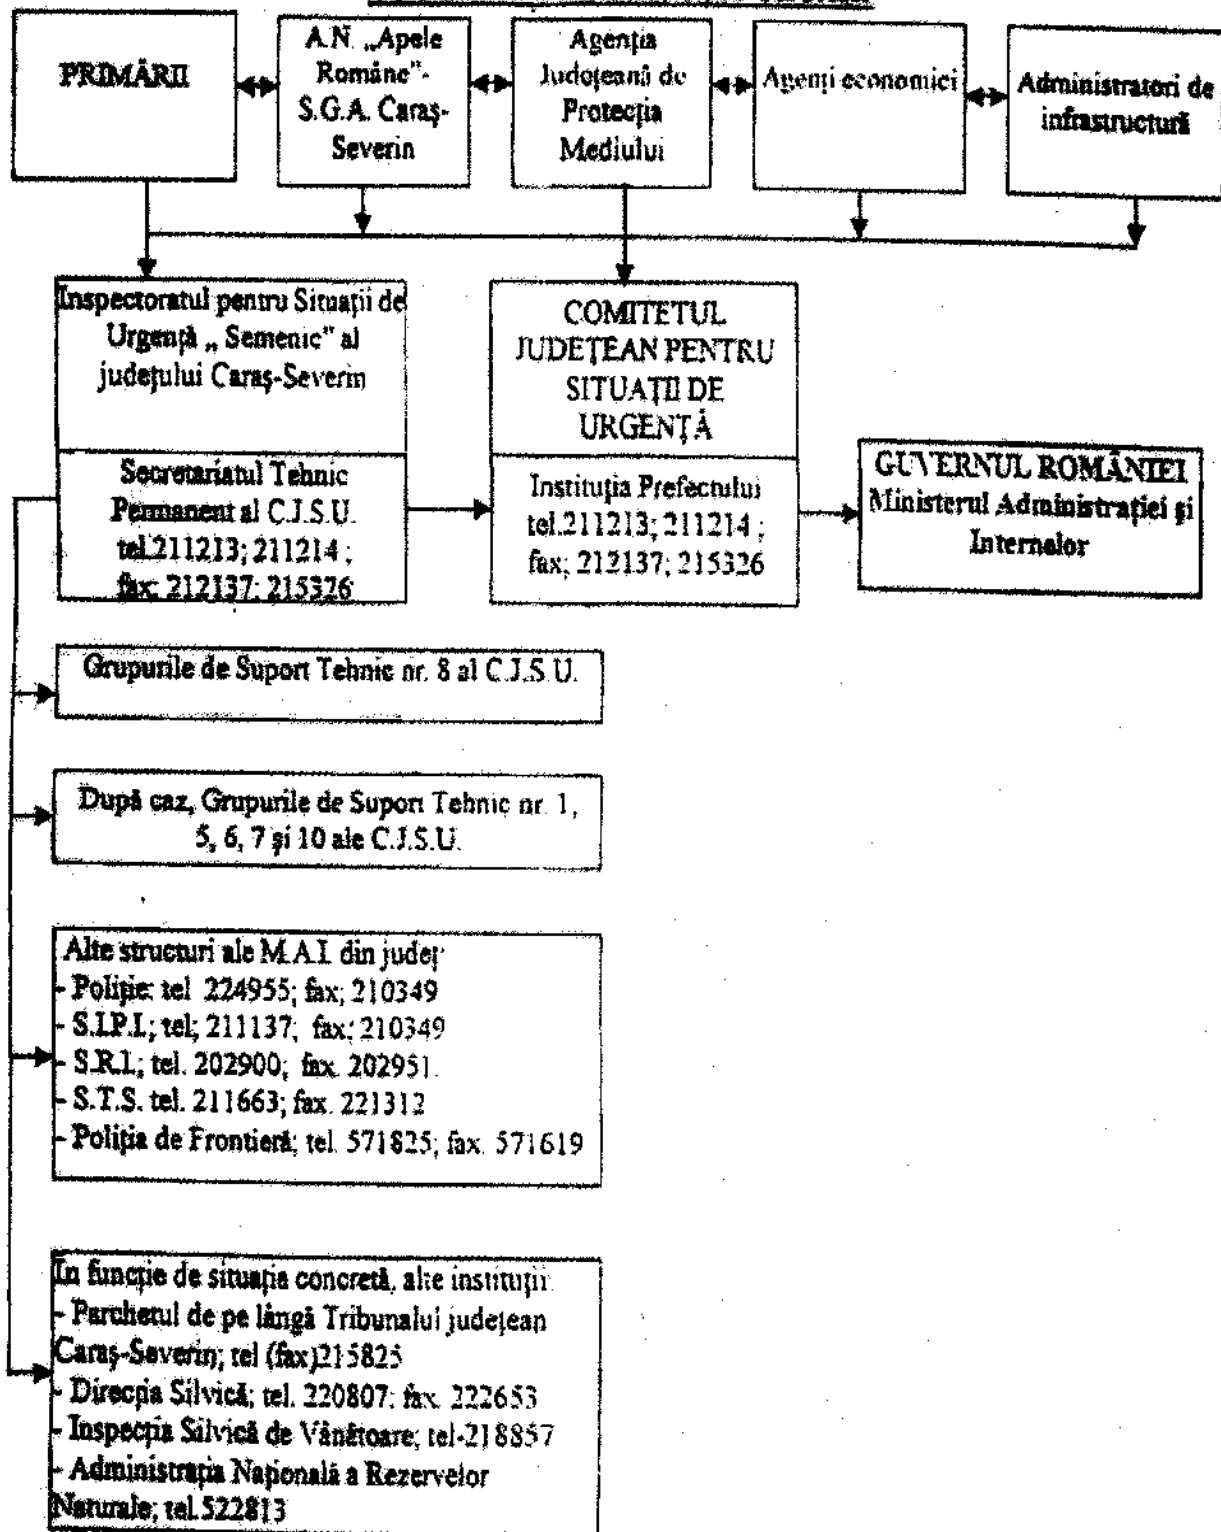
PRIMĂRII

A.N. „Apele Române"- S.G.A. Caraş-Severin

Agenţia Judeţeană de Protecţia Mediului

Agenţi economici

Administratori de infrastructură

Inspectoratul pentru Situaţii de Urgenţă „ Semenic" al judeţului Caraş-Severin

Secretariatul Tehnic Permanent al C.J.S.U. tel.211213; 211214 ; fax: 212137; 215326

COMITETUL JUDEŢEAN PENTRU SITUAŢII DE URGENŢĂ

Instituţia Prefectului tel.211213; 211214 ; fax; 212137; 215326

GUVERNUL ROMÂNIEI Ministerul Administraţiei şi Internelor

Grupurile de Suport Tehnic nr. 8 al C.J.S.U.

După caz, Grupurile de Suport Tehnic nr. 1, 5, 6, 7 şi 10 ale C.J.S.U.

Alte structuri ale M.A.I. din judeţ
- Poliţie: tel. 224955; fax; 210349
- S.I.P.I.; tel; 211137; fax; 210349
- S.R.I.; tel. 202900; fax. 202951.
- S.T.S. tel. 211663; fax. 221312
- Poliţia de Frontieră; tel. 571825; fax. 571619

In funcţie de situaţia concretă, alte instituţii:
- Parchetul de pe lângă Tribunalui judeţean Caraş-Severin; tel (fax)215825
- Direcţia Silvică; tel. 220807; fax. 222653
- Inspecţia Silvică de Vânătoare; tel-218857
- Administraţia Naţională a Rezervelor Naturale; tel.522813